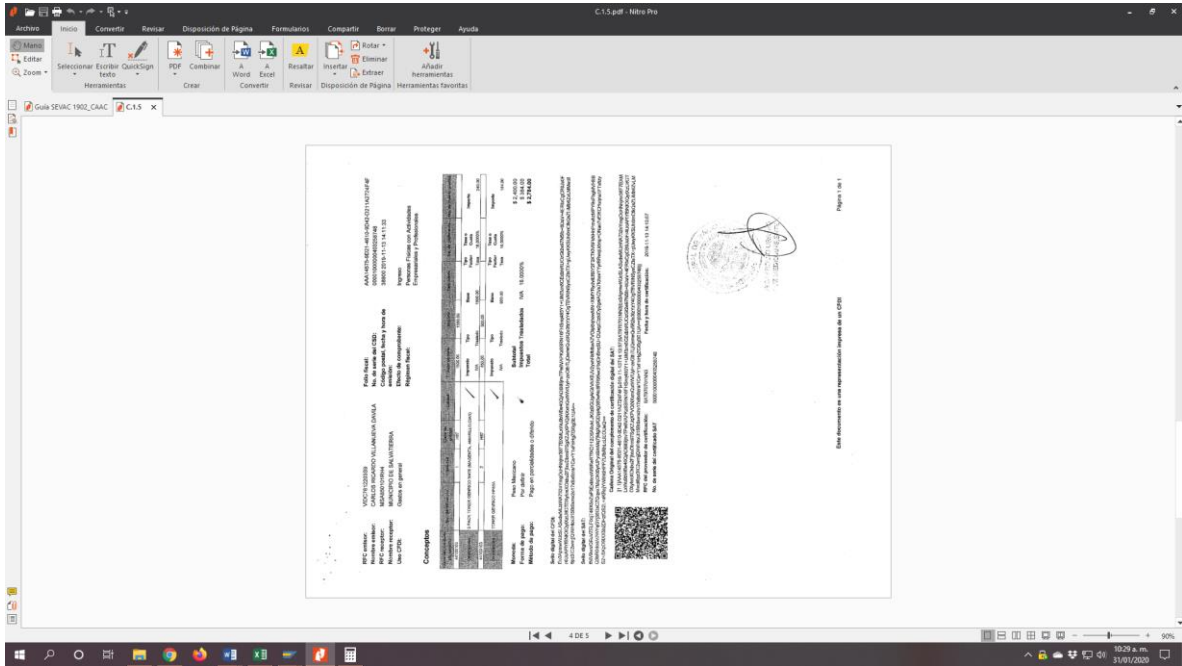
C.1.5.pdf - Nitro Pro

Archivo Inicio Convertir Revisar Disposición de Página Formularios Compartir Borrar Proteger Ayuda

Mano
Editar
Zoom
Seleccionar Escribir texto QuickSign
Herramientas
PDF Combinar
Crear
A Word A Excel
Convertir
Resaltar
Revisar
Insertar
Rotar
Eliminar
Extraer
Disposición de Página
Añadir herramientas
Herramientas favoritas

Guía SEVAC 1902_CAAC C.1.5

RFC emisor: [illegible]
Nombre emisor: CARLOS RICARDO VILLANUEVA DAVILA
RFC receptor: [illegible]
Nombre receptor: MUNICIPIO DE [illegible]
Uso CFDI: Gastos en general

Folio fiscal:
No. de serie del CSD:
Código postal, fecha y hora de emisión:
Efecto de comprobante: Ingreso
Régimen fiscal: Personas Físicas con Actividades Empresariales y Profesionales

Conceptos

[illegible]

Moneda: Peso Mexicano
Forma de pago: Por definir
Método de pago: Pago en parcialidades o diferido

Subtotal $ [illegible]
Impuestos Trasladados IVA 16.0000% $ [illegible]
Total $ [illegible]

Sello digital del CFDI:
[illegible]

Sello digital del SAT:
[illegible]

Cadena Original del complemento de certificación digital del SAT:
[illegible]

RFC del proveedor de certificación:
No. de serie del certificado SAT:
Fecha y hora de certificación:

Este documento es una representación impresa de un CFDI

Página 1 de 1

4 DE 5

10:29 a. m.
31/01/2020
90%